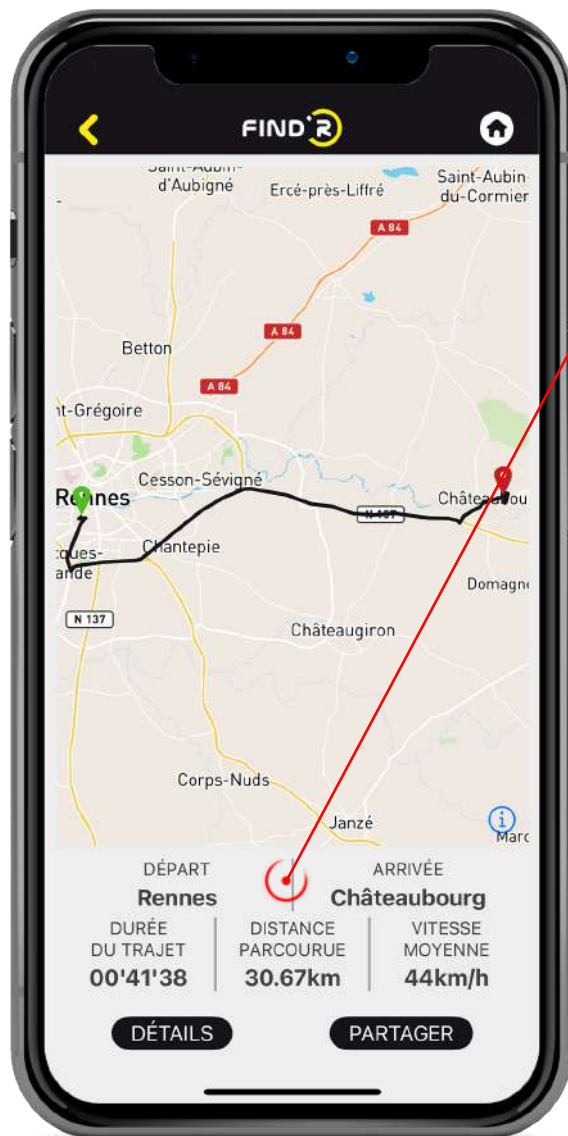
FIND'R

Saint-Aubin-d'Aubigné
Ercé-près-Liffré
Saint-Aubin-du-Cormier
A 84
A 84
A 84
Betton
nt-Grégoire
Cesson-Sévigné
Rennes
Châteaubou
N 157
Chantepie
cques-ande
N 137
Domagne
Châteaugiron
Corps-Nuds
Janzé
Marc

DÉPART
Rennes
ARRIVÉE
Châteaubourg
DURÉE DU TRAJET
00'41'38
DISTANCE PARCOURUE
30.67km
VITESSE MOYENNE
44km/h

DÉTAILS
PARTAGER